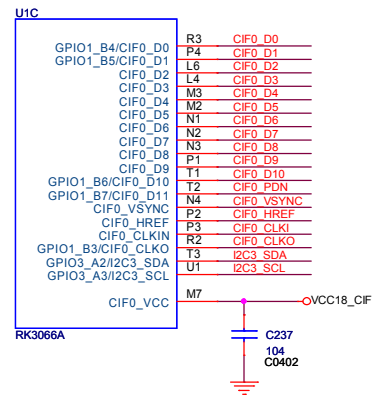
U1C

| | | |
|---|---|---|
| GPIO1_B4/CIF0_D0 | R3 | CIF0_D0 |
| GPIO1_B5/CIF0_D1 | P4 | CIF0_D1 |
| CIF0_D2 | L6 | CIF0_D2 |
| CIF0_D3 | L4 | CIF0_D3 |
| CIF0_D4 | M3 | CIF0_D4 |
| CIF0_D5 | M2 | CIF0_D5 |
| CIF0_D6 | N1 | CIF0_D6 |
| CIF0_D7 | N2 | CIF0_D7 |
| CIF0_D8 | N3 | CIF0_D8 |
| CIF0_D9 | P1 | CIF0_D9 |
| GPIO1_B6/CIF0_D10 | T1 | CIF0_D10 |
| GPIO1_B7/CIF0_D11 | T2 | CIF0_PDN |
| CIF0_VSYNC | N4 | CIF0_VSYNC |
| CIF0_HREF | P2 | CIF0_HREF |
| CIF0_CLKIN | P3 | CIF0_CLKI |
| GPIO1_B3/CIF0_CLKO | R2 | CIF0_CLKO |
| GPIO3_A2/I2C3_SDA | T3 | I2C3_SDA |
| GPIO3_A3/I2C3_SCL | U1 | I2C3_SCL |
| CIF0_VCC | M7 | VCC18_CIF |

RK3066A

C237
104
C0402